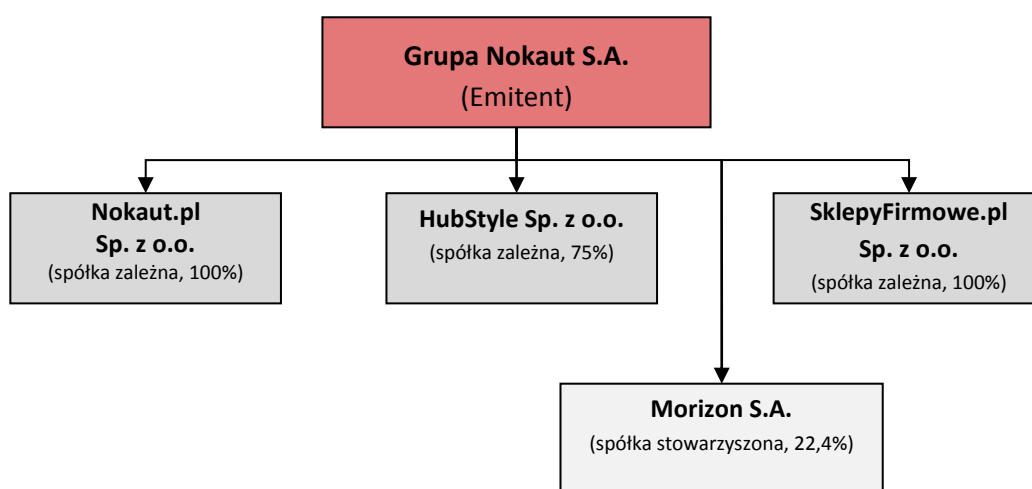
Grupa Nokaut S.A.
(Emitent)

Nokaut.pl
Sp. z o.o.
(spółka zależna, 100%)

HubStyle Sp. z o.o.
(spółka zależna, 75%)

SklepyFirmowe.pl
Sp. z o.o.
(spółka zależna, 100%)

Morizon S.A.
(spółka stowarzyszona, 22,4%)